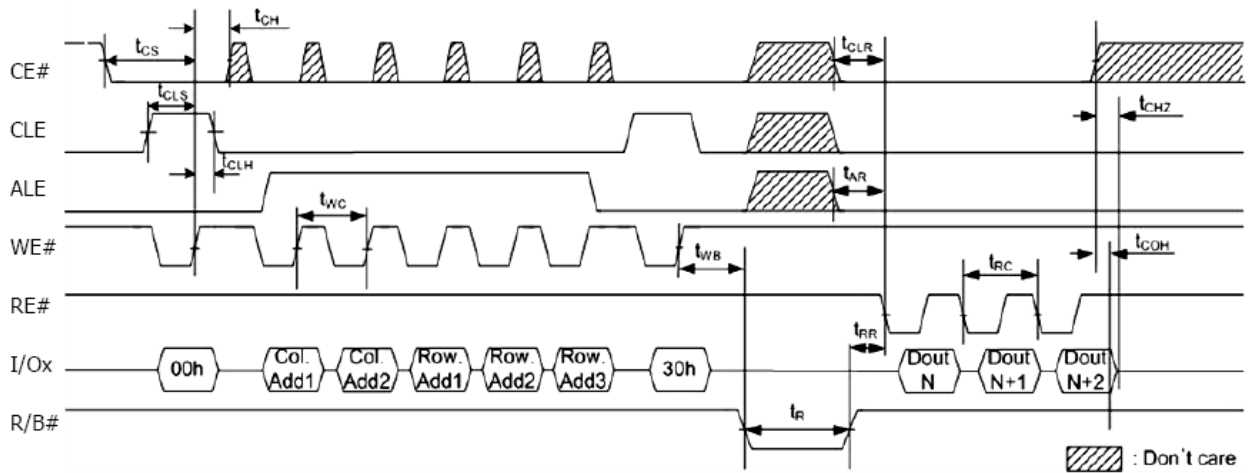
$t_{CS}$ $t_{CH}$ $t_{CLR}$

CE#

$t_{CLS}$ $t_{CHZ}$

CLE

$t_{CLH}$

ALE

$t_{AR}$

$t_{WC}$

WE#

$t_{WB}$ $t_{COH}$

$t_{RC}$

RE#

$t_{RR}$

I/Ox

00h Col. Add1 Col. Add2 Row. Add1 Row. Add2 Row. Add3 30h Dout N Dout N+1 Dout N+2

R/B#

$t_R$

: Don't care